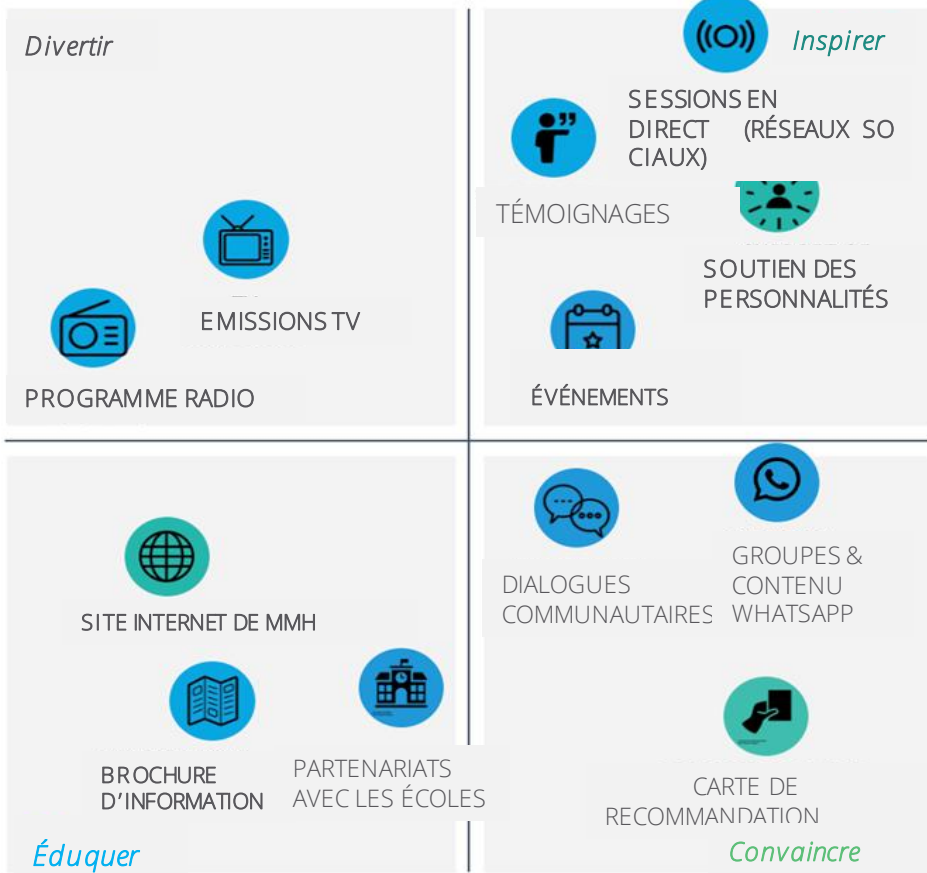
Divertir

EMISSIONS TV

PROGRAMME RADIO

Inspirer

SESSIONS EN DIRECT (RÉSEAUX SO CIAUX)

TÉMOIGNAGES

SOUTIEN DES PERSONNALITÉS

ÉVÉNEMENTS

SITE INTERNET DE MMH

BROCHURE D'INFORMATION

PARTENARIATS AVEC LES ÉCOLES

Éduquer

DIALOGUES COMMUNAUTAIRES

GROUPES & CONTENU WHATSAPP

CARTE DE RECOMMANDATION

Convaincre